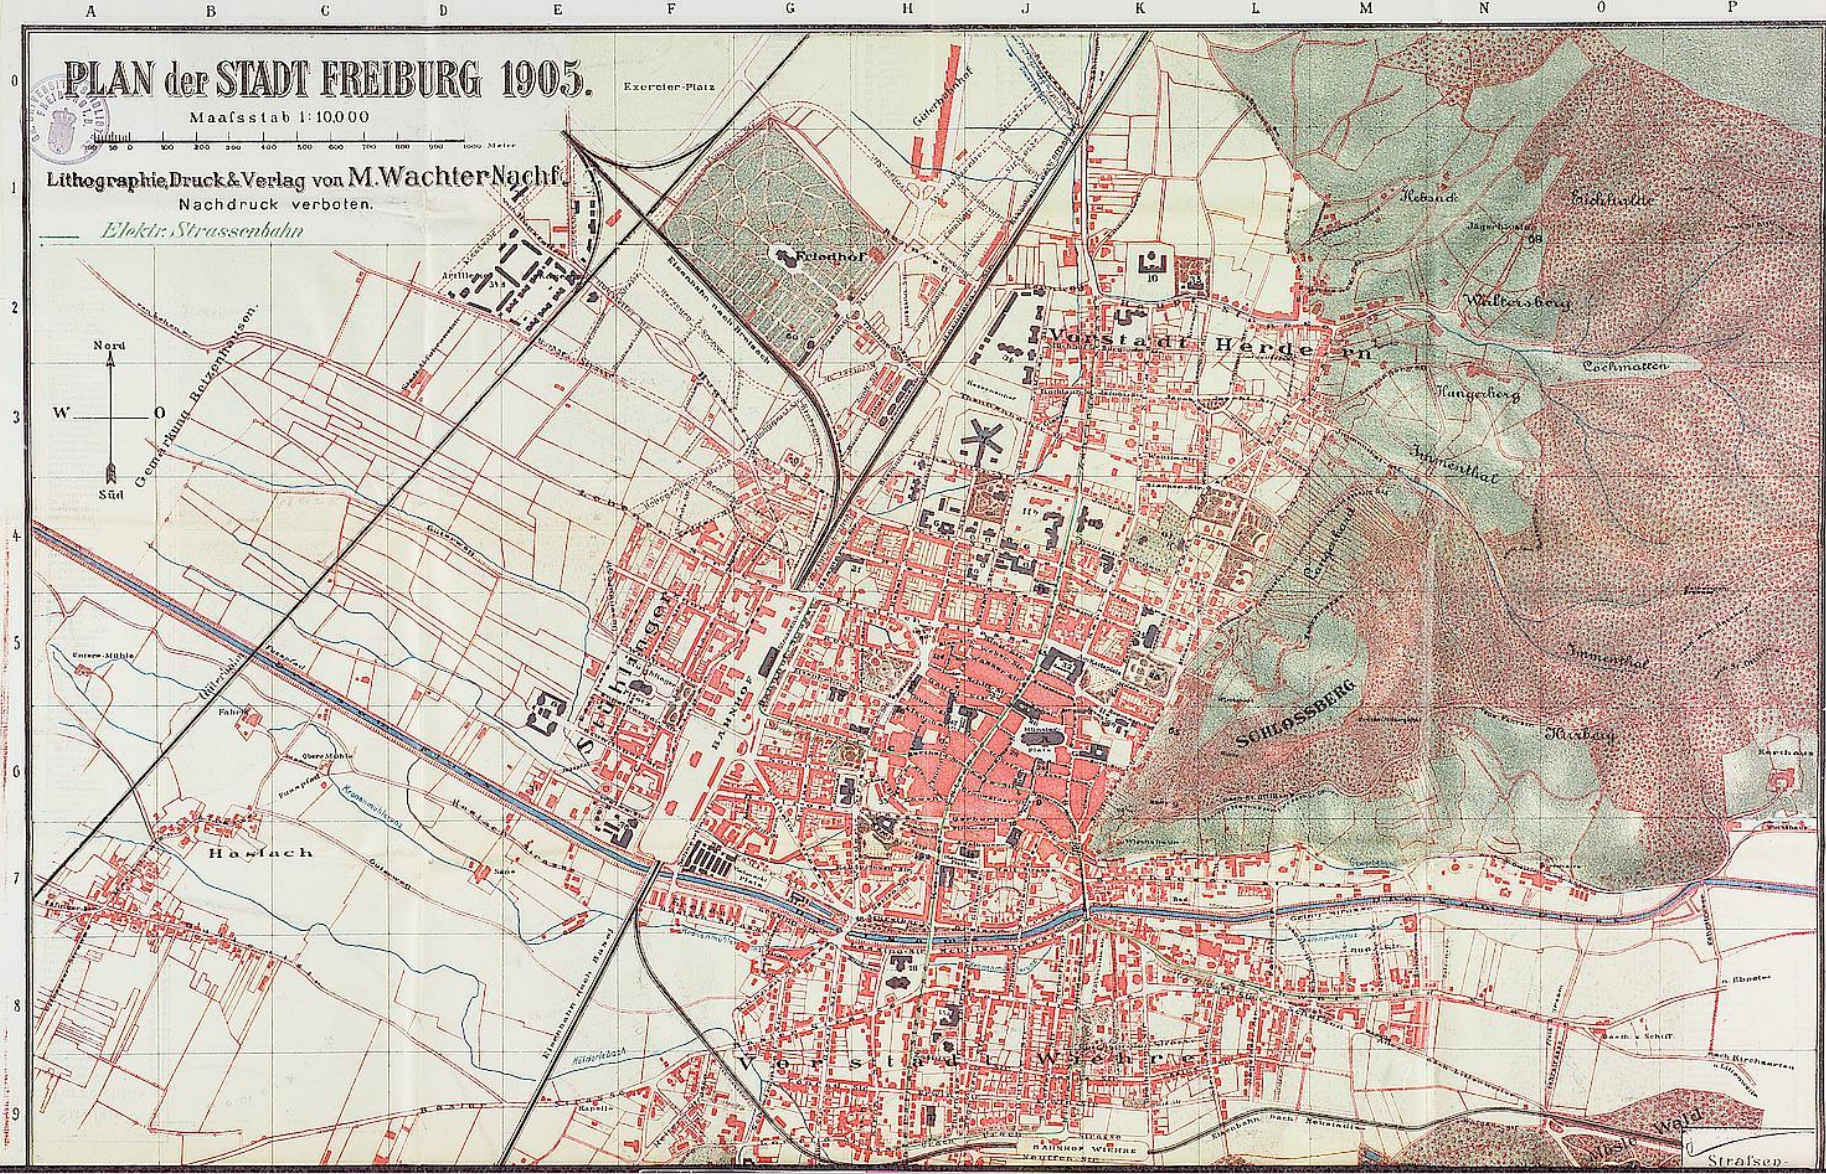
A B C D E F G H J K L M N O P

0 1 2 3 4 5 6 7 8 9

PLAN der STADT FREIBURG 1905.

Maafsstab 1:10,000

Lithographie, Druck & Verlag von M. Wachter Nachf.

Nachdruck verboten.

Elektr. Strassenbahn

Nord

W O

Süd

Exercier-Platz

Güterbahnhof

Friedhof

Vorstadt Herdern

Hebsack

Eichhalde

Jägerhäusle

Waltersberg

Lochmatten

Hungerberg

Immenthal

Immenthal

SCHLOSSBERG

Hirzberg

Karthaus

Gemarkung Betzenhausen

Stühlingen

BAHNHOF

Haslach

Vorstadt Wiehre

BAHNHOF WIEHRE

Sternwald

Strafsen-